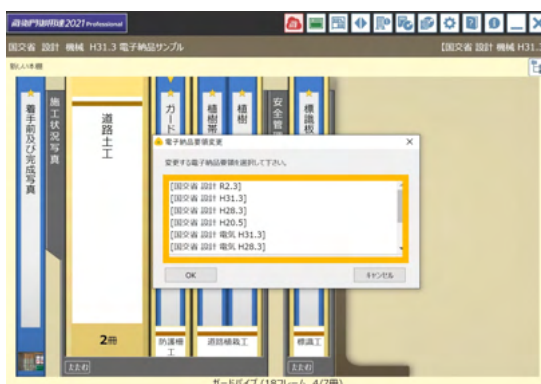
蔵衛門御用達2021 Professional

国交省 設計 機械 H31.3 電子納品サンプル

【国交省 設計 機械 H31.3

着手前及び完成写真

施工状況写真

道路土工

ガード

植樹帯

植樹

安全管

標識板

電子納品要領変更

変更する電子納品要領を選択して下さい。

[国交省 設計 R2.3]
[国交省 設計 H31.3]
[国交省 設計 H28.3]
[国交省 設計 H20.5]
[国交省 設計 電気 H31.3]
[国交省 設計 電気 H28.3]

OK

キャンセル

2冊

防護柵工

道路植栽工

標識工

たたむ

たたむ

ガードパイプ (18フレーム 4/7冊)